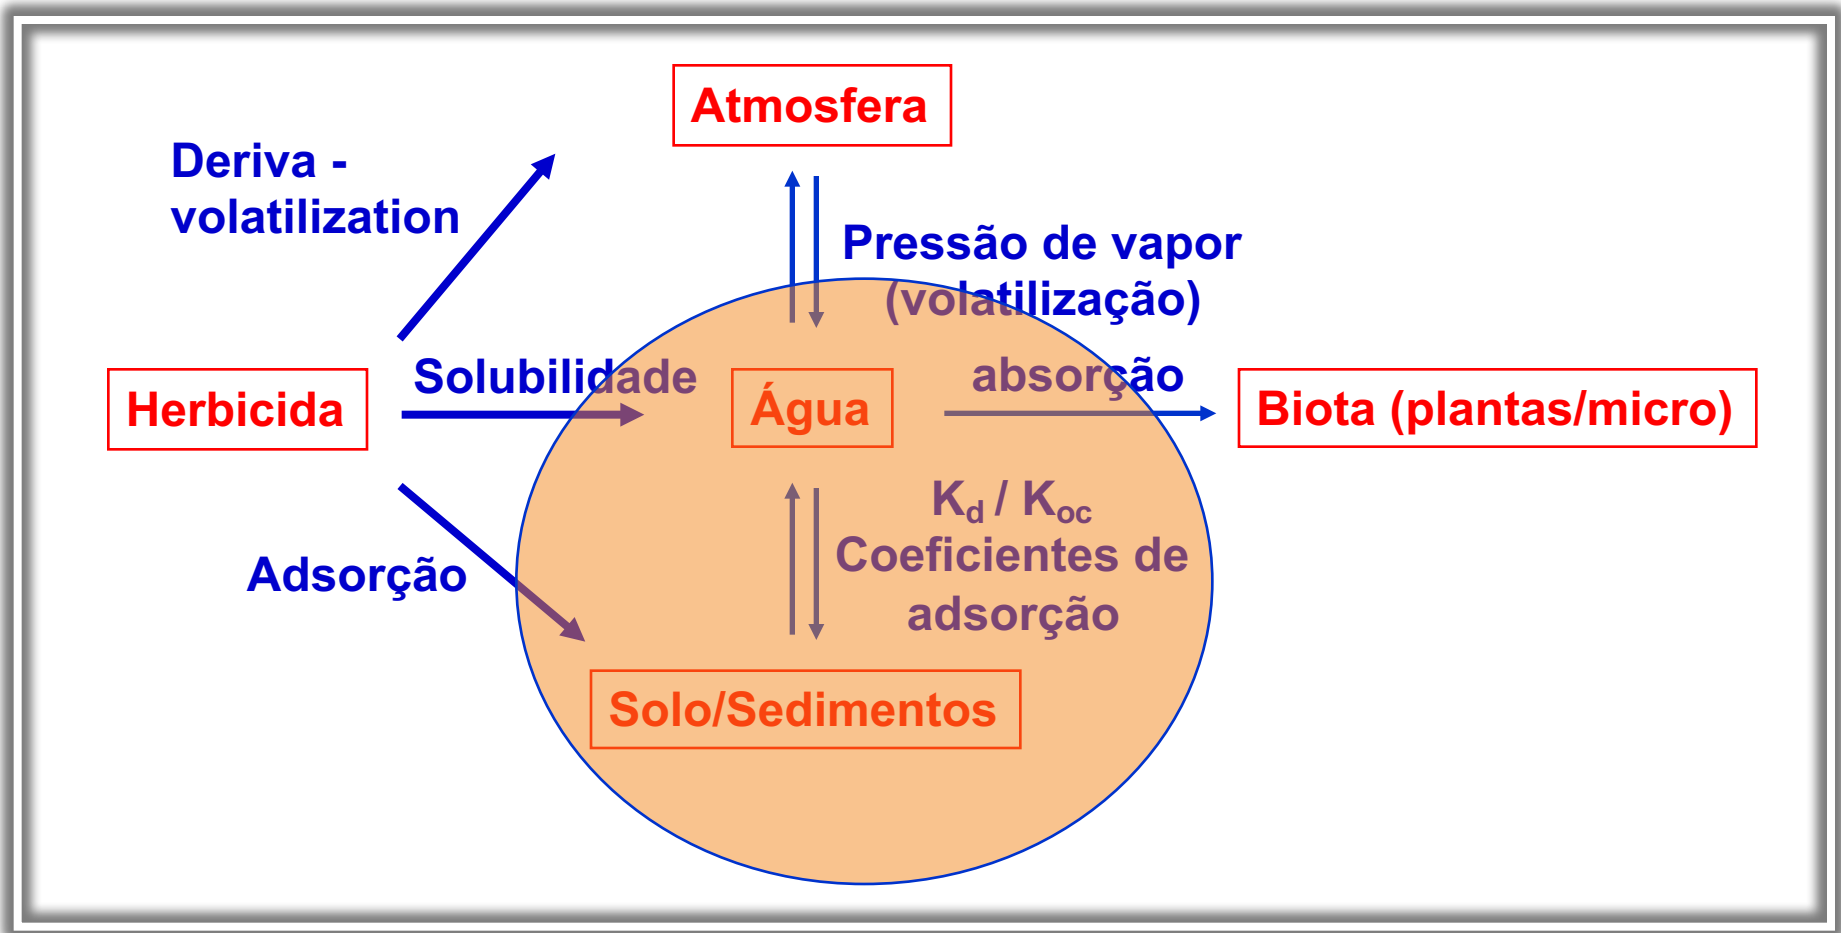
Atmosfera

Deriva - volatilization

Pressão de vapor (volatilização)

Herbicida

Solubilidade

Água

absorção

Biota (plantas/micro)

$K_d$ / $K_{oc}$ Coeficientes de adsorção

Adsorção

Solo/Sedimentos